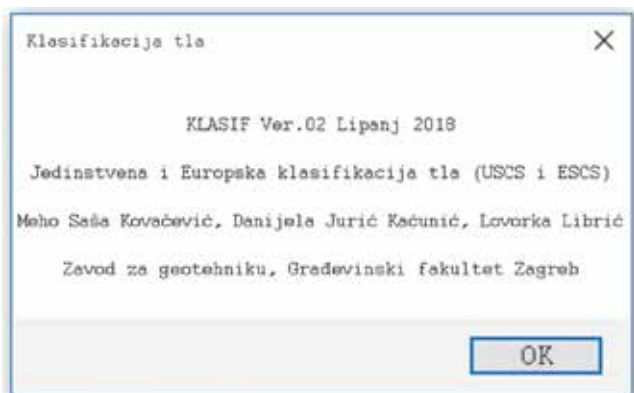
Klasifikacija tla

×

KLASIF Ver.02 Lipanj 2018

Jedinstvena i Europska klasifikacija tla (USCS i ESCS)

Meho Saša Kovačević, Danijela Jurić Kaćunić, Lovorka Librić

Zavod za geotehniku, Građevinski fakultet Zagreb

OK